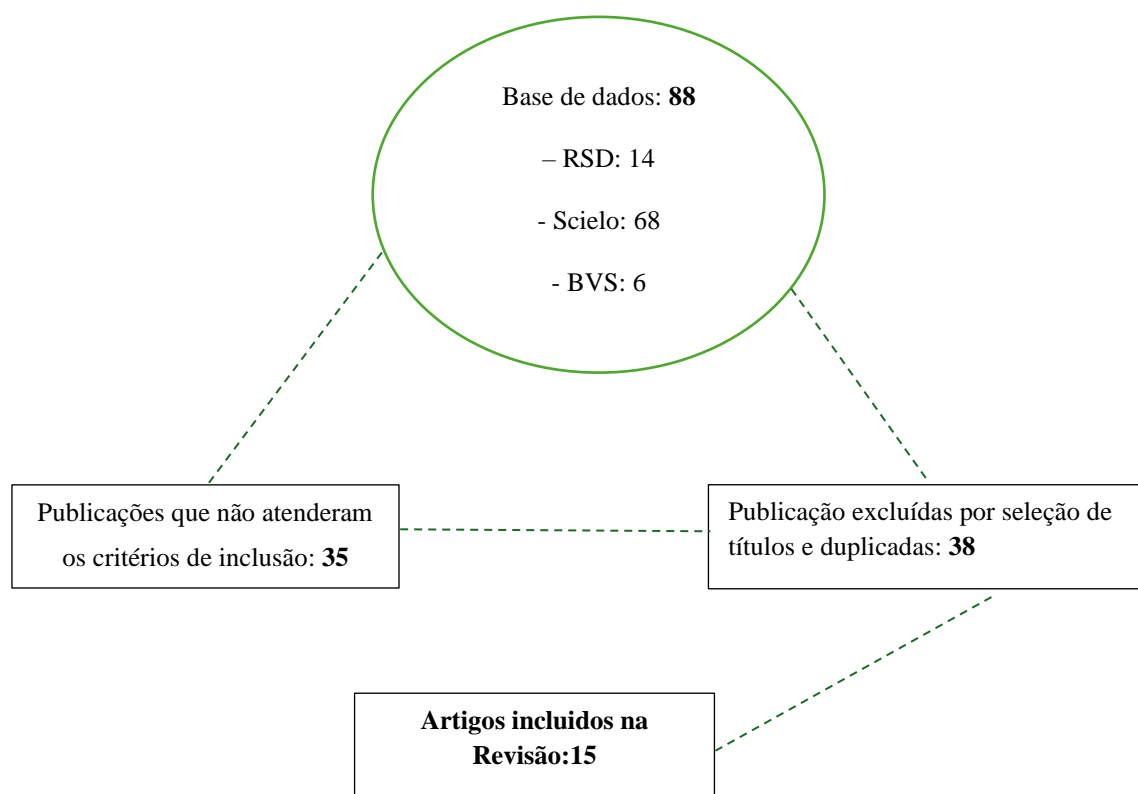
Base de dados: **88**

– RSD: 14

- Scielo: 68

- BVS: 6

Publicações que não atenderam os critérios de inclusão: **35**

Publicação excluídas por seleção de títulos e duplicadas: **38**

**Artigos incluidos na Revisão:15**